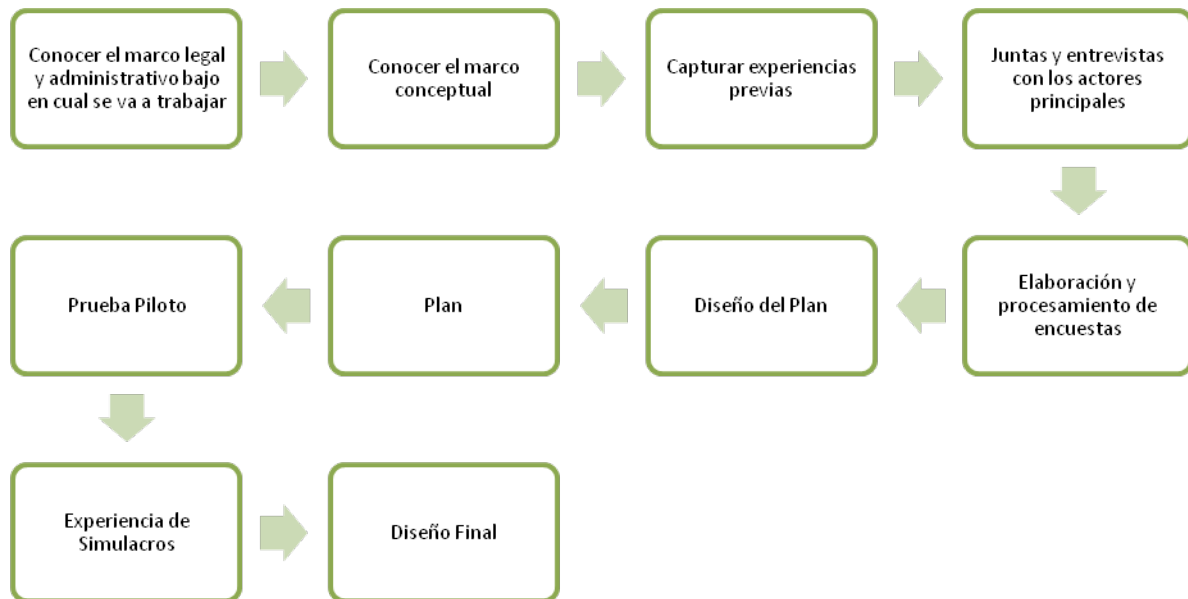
Conocer el marco legal y administrativo bajo en cual se va a trabajar

Conocer el marco conceptual

Capturar experiencias previas

Juntas y entrevistas con los actores principales

Elaboración y procesamiento de encuestas

Diseño del Plan

Plan

Prueba Piloto

Experiencia de Simulacros

Diseño Final